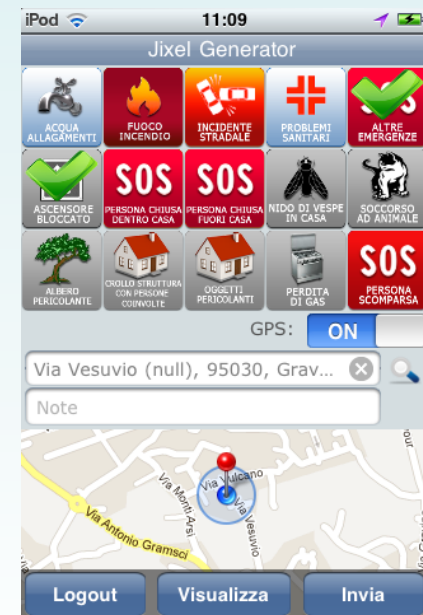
iPod 11:09

Jixel Generator

ACQUA ALLAGAMENTI

FUOCO INCENDIO

INCIDENTE STRADALE

PROBLEMI SANITARI

SOS ALTRE EMERGENZE

ASCENSORE BLOCCATO

SOS PERSONA CHIUSA DENTRO CASA

SOS PERSONA CHIUSA FUORI CASA

NIDO DI VESPE IN CASA

SOCCORSO AD ANIMALE

ALBERO PERICOLANTE

CROLLO STRUTTURA CON PERSONE COINVOLTE

OGGETTI PERICOLANTI

PERDITA DI GAS

SOS PERSONA SCOMPARSA

GPS: ON

Via Vesuvio (null), 95030, Grav...

Note

Via Vulcano

Via Monti Arsi

Via Vesuvio

Via Antonio Gramsci

Logout Visualizza Invia